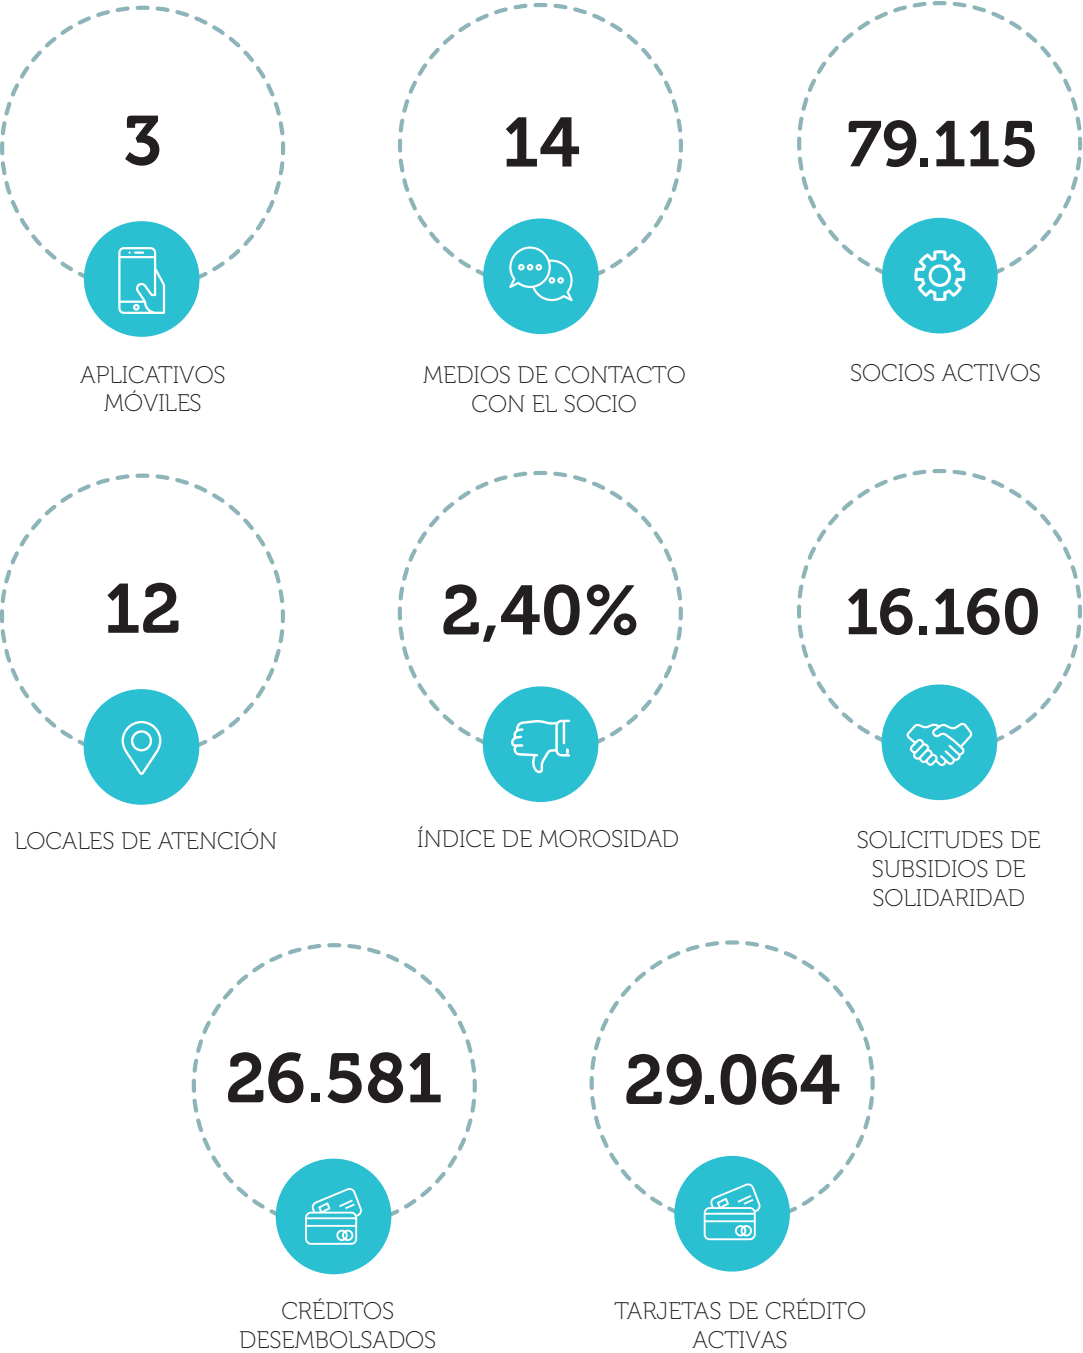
3

APLICATIVOS MÓVILES

14

MEDIOS DE CONTACTO CON EL SOCIO

79.115

SOCIOS ACTIVOS

12

LOCALES DE ATENCIÓN

2,40%

ÍNDICE DE MOROSIDAD

16.160

SOLICITUDES DE SUBSIDIOS DE SOLIDARIDAD

26.581

CRÉDITOS DESEMBOLSADOS

29.064

TARJETAS DE CRÉDITO ACTIVAS